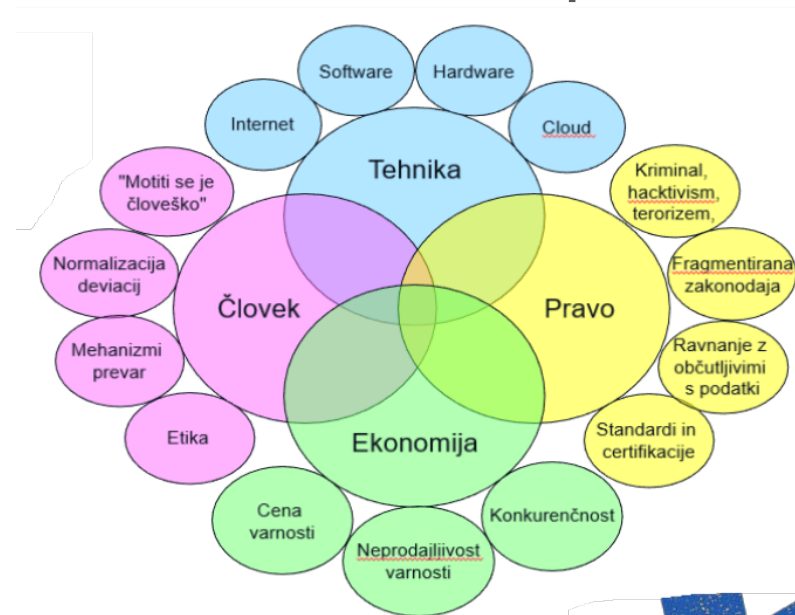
Software

Hardware

Internet

Cloud

Tehnika

"Motiti se je človeško"

Kriminal, hacktivism, terorizem,

Normalizacija deviacij

Fragmentirana zakonodaja

Človek

Pravo

Mehanizmi prevar

Ravnanje z občutljivimi s podatki

Etika

Standardi in certifikacije

Ekonomija

Cena varnosti

Konkurenčnost

Neprodajljivost varnosti